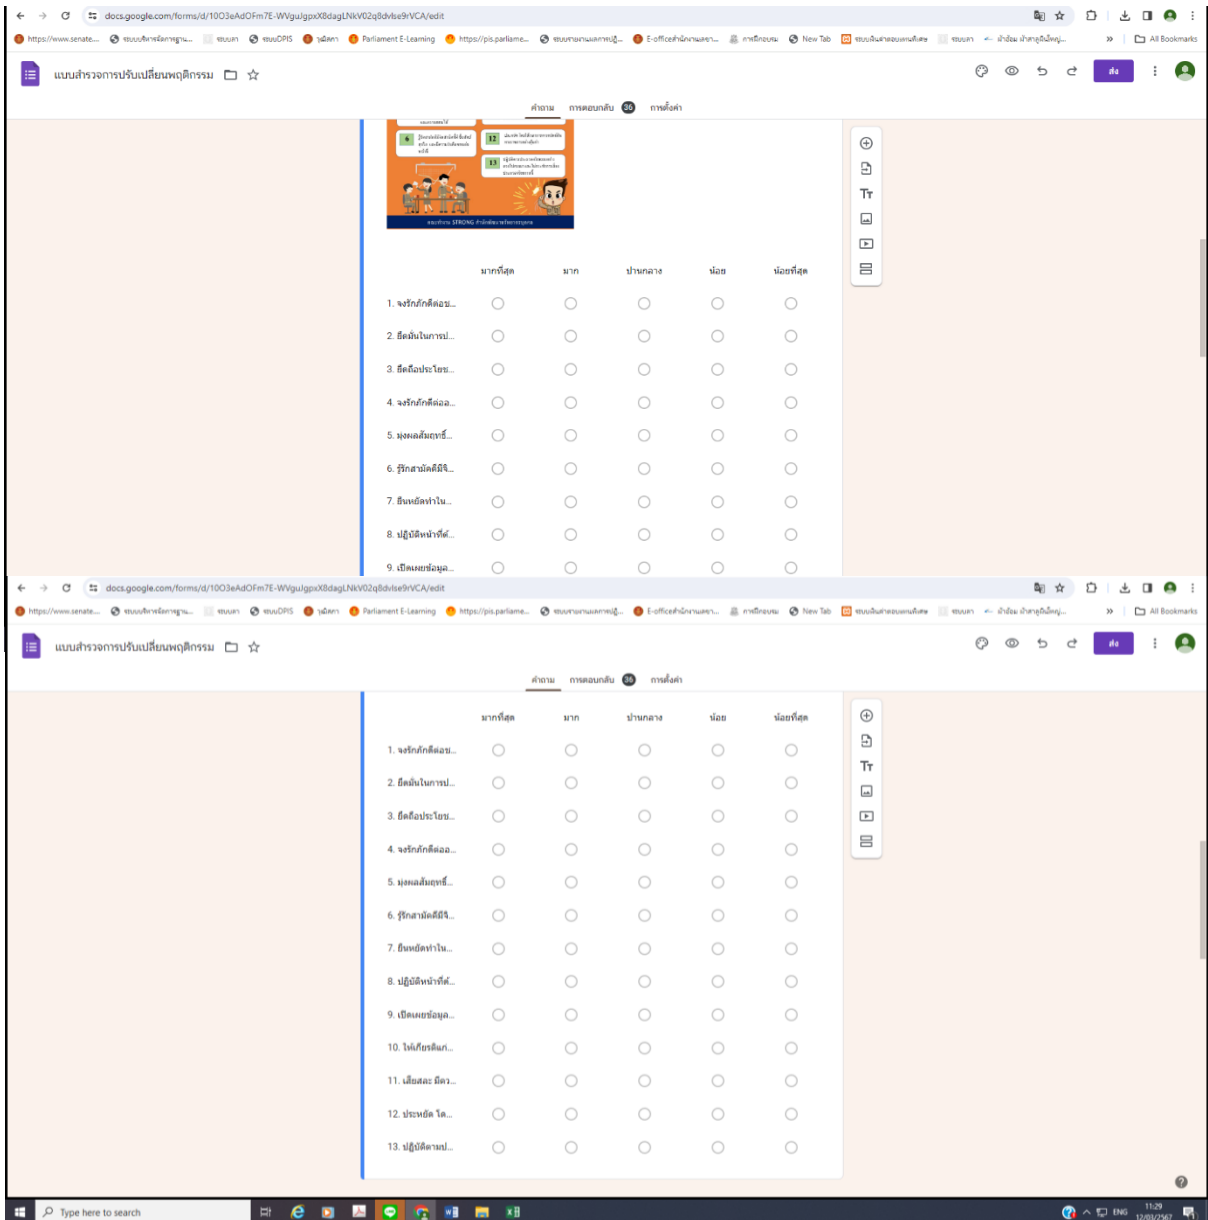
docs.google.com/forms/d/1OO3eAdOFm7E-WVgulgpxX8dagLNkV02q8dvlse9rVCA/edit

https://www.senate... ระบบบริหารจัดการฐาน... ระบบลา ระบบDPIS วุฒิสภา Parliament E-Learning https://pis.parliame... E-officeสำนักงานเลขา... การฝึกอบรม New Tab All Bookmarks

แบบสำรวจการปรับเปลี่ยนพฤติกรรม

ส่ง

คำถาม การตอบกลับ 36 การตั้งค่า

6

12

13

STRONG

| | มากที่สุด | มาก | ปานกลาง | น้อย | น้อยที่สุด |
|---|---|---|---|---|---|
| 1. จงรักภักดีต่อช... | | | | | |
| 2. ยึดมั่นในการป... | | | | | |
| 3. ยึดถือประโยช... | | | | | |
| 4. จงรักภักดีต่อล... | | | | | |
| 5. มุ่งผลสัมฤทธิ์... | | | | | |
| 6. รู้รักสามัคคีมีจิ... | | | | | |
| 7. ยืนหยัดทำใน... | | | | | |
| 8. ปฏิบัติหน้าที่ด้... | | | | | |
| 9. เปิดเผยข้อมูล... | | | | | |

docs.google.com/forms/d/1OO3eAdOFm7E-WVgulgpxX8dagLNkV02q8dvlse9rVCA/edit

https://www.senate... ระบบบริหารจัดการฐาน... ระบบลา ระบบDPIS วุฒิสภา Parliament E-Learning https://pis.parliame... E-officeสำนักงานเลขา... การฝึกอบรม New Tab All Bookmarks

แบบสำรวจการปรับเปลี่ยนพฤติกรรม

ส่ง

คำถาม การตอบกลับ 36 การตั้งค่า

| | มากที่สุด | มาก | ปานกลาง | น้อย | น้อยที่สุด |
|---|---|---|---|---|---|
| 1. จงรักภักดีต่อช... | | | | | |
| 2. ยึดมั่นในการป... | | | | | |
| 3. ยึดถือประโยช... | | | | | |
| 4. จงรักภักดีต่อล... | | | | | |
| 5. มุ่งผลสัมฤทธิ์... | | | | | |
| 6. รู้รักสามัคคีมีจิ... | | | | | |
| 7. ยืนหยัดทำใน... | | | | | |
| 8. ปฏิบัติหน้าที่ด้... | | | | | |
| 9. เปิดเผยข้อมูล... | | | | | |
| 10. ใฝ่เรียนรู้แก... | | | | | |
| 11. เสียสละ มีคว... | | | | | |
| 12. ประหยัด ใช้... | | | | | |
| 13. ปฏิบัติตามนโ... | | | | | |

Type here to search

ENG 11:29 12/03/2567